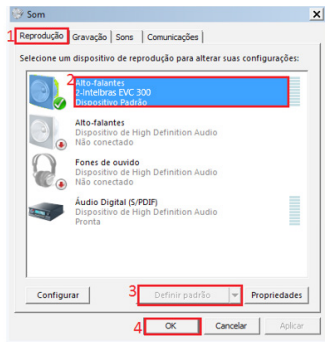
Som

1 Reprodução | Gravação | Sons | Comunicações

Selecione um dispositivo de reprodução para alterar suas configurações:

2 Alto-falantes
2-Intelbras EVC 300
Dispositivo Padrão

Alto-falantes
Dispositivo de High Definition Audio
Não conectado

Fones de ouvido
Dispositivo de High Definition Audio
Não conectado

Áudio Digital (S/PDIF)
Dispositivo de High Definition Audio
Pronta

Configurar

3 Definir padrão

Propriedades

4 OK

Cancelar

Aplicar